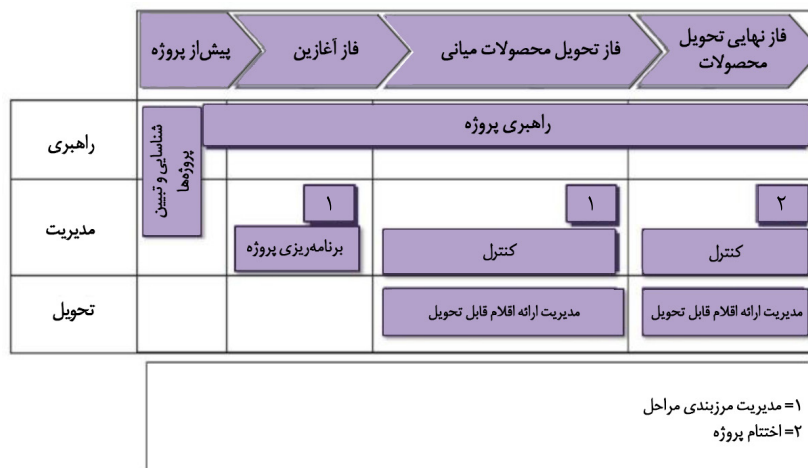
| | پیش‌از پروژه | فاز آغازین | فاز تحویل محصولات میانی | فاز نهایی تحویل محصولات |
|---|---|---|---|---|
| راهبری | شناسایی و تبیین پروژه‌ها | راهبری پروژه | | |
| مدیریت | | ۱ برنامه‌ریزی پروژه | ۱ کنترل | ۲ کنترل |
| تحویل | | | مدیریت ارائه اقلام قابل تحویل | مدیریت ارائه اقلام قابل تحویل |

۱= مدیریت مرزبندی مراحل
۲= اختتام پروژه